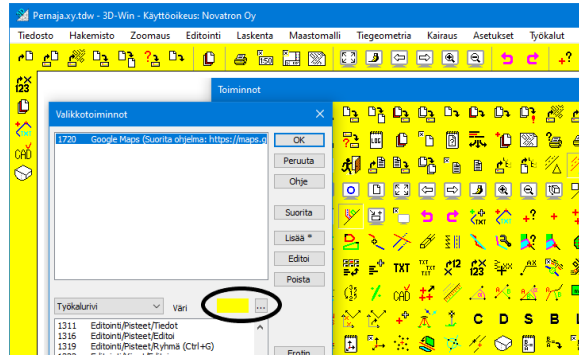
Pernaja.xy.tdw - 3D-Win - Käyttöoikeus: Novatron Oy

Tiedosto Hakemisto Zoomaus Editointi Laskenta Maastomalli Tiegeometria Kairaus Asetukset Työkalut

Toiminnot

Valikkotoiminnot

1720 Google Maps (Suorita ohjelma: https://maps.g

OK
Peruuta
Ohje
Suorita
Lisää *
Editoi
Poista

Työkalurivi
Väri
...

1311 Editointi/Pisteet/Tiedot
1316 Editointi/Pisteet/Editoi
1319 Editointi/Pisteet/Ryhmä (Ctrl+G)

Erotin

TXT
C D S B